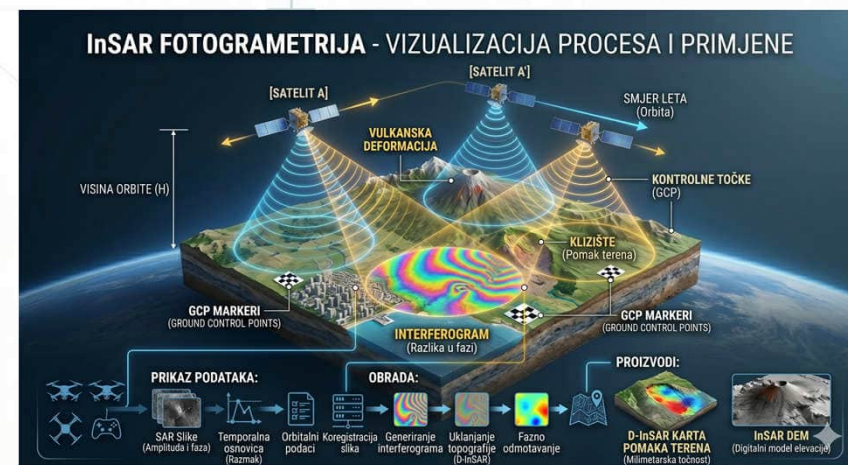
InSAR FOTOGRAMETRIJA - VIZUALIZACIJA PROCESA I PRIMJENE

[SATELIT A]

[SATELIT A']

SMJER LETA (Orbita)

VISINA ORBITE (H)

VULKANSKA DEFORMACIJA

KONTROLNE TOČKE (GCP)

KLIZIŠTE (Pomak terena)

GCP MARKERI (GROUND CONTROL POINTS)

INTERFEROGRAM (Razlika u fazi)

GCP MARKERI (GROUND CONTROL POINTS)

PRIKAZ PODATAKA:

OBRADA:

PROIZVODI:

SAR Slike (Amplituda i faza)

Temporalna osnovica (Razmak)

Orbitalni podaci

Koregistracija slika

Generiranje interferograma

Uklanjanje topografije (D-InSAR)

Fazno odmotavanje

D-InSAR KARTA POMAKA TERENA (Milimetarska točnost)

InSAR DEM (Digitalni model elevacije)